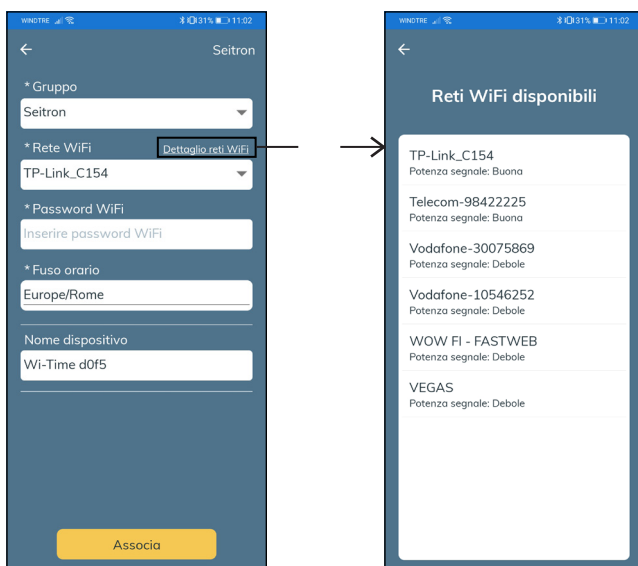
WINDTRE 31% 11:02
←
Seitron
* Gruppo
Seitron
* Rete WiFi
Dettaglio reti WiFi
TP-Link_C154
* Password WiFi
Inserire password WiFi
* Fuso orario
Europe/Rome
Nome dispositivo
Wi-Time d0f5
Associa

WINDTRE 31% 11:02
←
Reti WiFi disponibili
TP-Link_C154
Potenza segnale: Buona
Telecom-98422225
Potenza segnale: Buona
Vodafone-30075869
Potenza segnale: Debole
Vodafone-10546252
Potenza segnale: Debole
WOW FI - FASTWEB
Potenza segnale: Debole
VEGAS
Potenza segnale: Debole